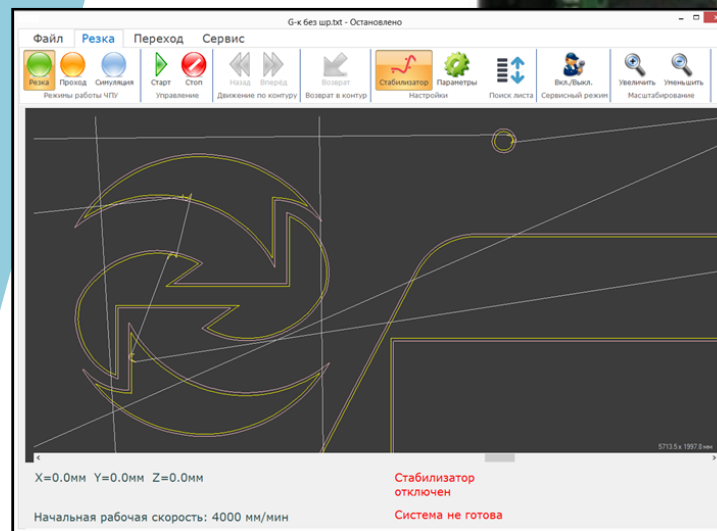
G-к без шр.txt - Остановлено

Файл Резка Переход Сервис

Резка Проход Симуляция
Режимы работы ЧПУ

Старт Стоп
Управление

Назад Вперед
Движение по контуру

Возврат
Возврат в контур

Стабилизатор Параметры
Настройки

Поиск листа

Вкл./Выкл.
Сервисный режим

Увеличить Уменьшить
Масштабирование

5713.5 x 1997.8 мм

X=0.0мм Y=0.0мм Z=0.0мм

Стабилизатор отключен

Начальная рабочая скорость: 4000 мм/мин

Система не готова